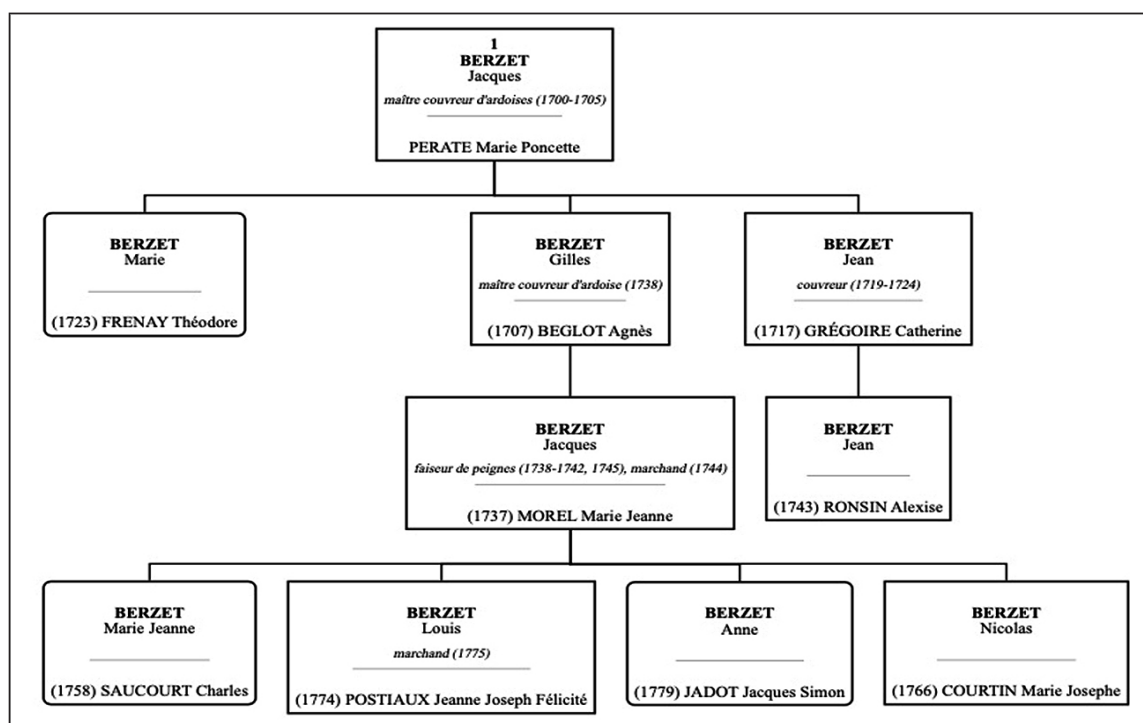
1
BERZET
Jacques
maître couvreur d'ardoises (1700-1705)

PERATE Marie Poncette

BERZET
Marie

(1723) FRENAY Théodore

BERZET
Gilles
maître couvreur d'ardoise (1738)

(1707) BEGLOT Agnès

BERZET
Jean
couvreur (1719-1724)

(1717) GRÉGOIRE Catherine

BERZET
Jacques
faiseur de peignes (1738-1742, 1745), marchand (1744)

(1737) MOREL Marie Jeanne

BERZET
Jean

(1743) RONSIN Alexise

BERZET
Marie Jeanne

(1758) SAUCOURT Charles

BERZET
Louis
marchand (1775)

(1774) POSTIAUX Jeanne Joseph Félicité

BERZET
Anne

(1779) JADOT Jacques Simon

BERZET
Nicolas

(1766) COURTIN Marie Josephe